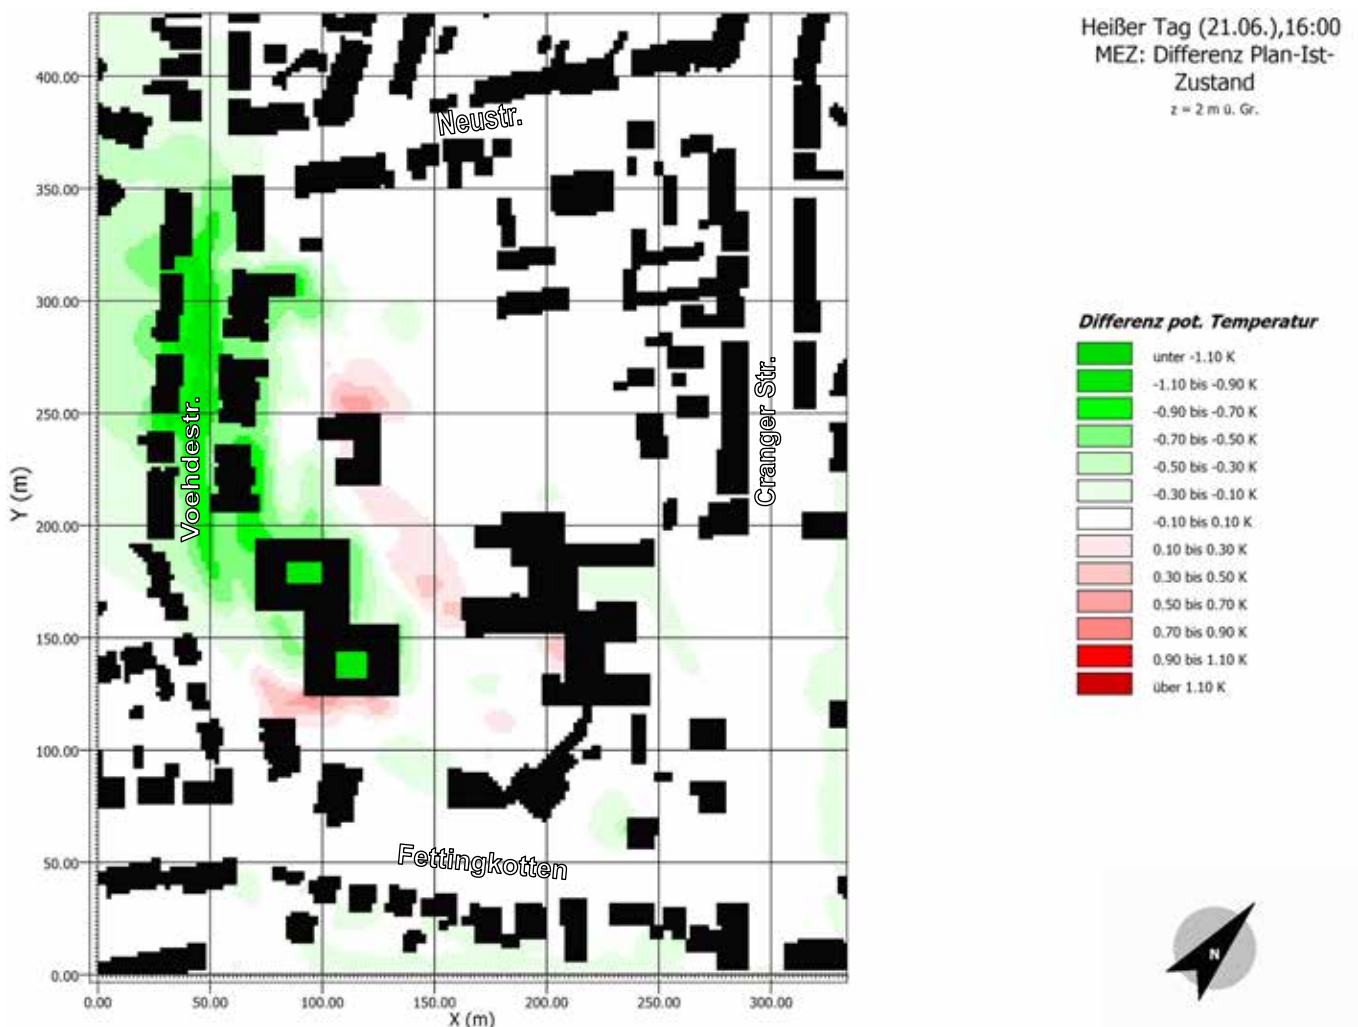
Heißer Tag (21.06.),16:00 MEZ: Differenz Plan-Ist-Zustand
z = 2 m ü. Gr.

Neustr.

Voehdestr.

Cranger Str.

Fettingkotten

Y (m)

400.00
350.00
300.00
250.00
200.00
150.00
100.00
50.00
0.00

0.00
50.00
100.00
150.00
200.00
250.00
300.00

X (m)

Differenz pot. Temperatur

unter -1.10 K
-1.10 bis -0.90 K
-0.90 bis -0.70 K
-0.70 bis -0.50 K
-0.50 bis -0.30 K
-0.30 bis -0.10 K
-0.10 bis 0.10 K
0.10 bis 0.30 K
0.30 bis 0.50 K
0.50 bis 0.70 K
0.70 bis 0.90 K
0.90 bis 1.10 K
über 1.10 K

N